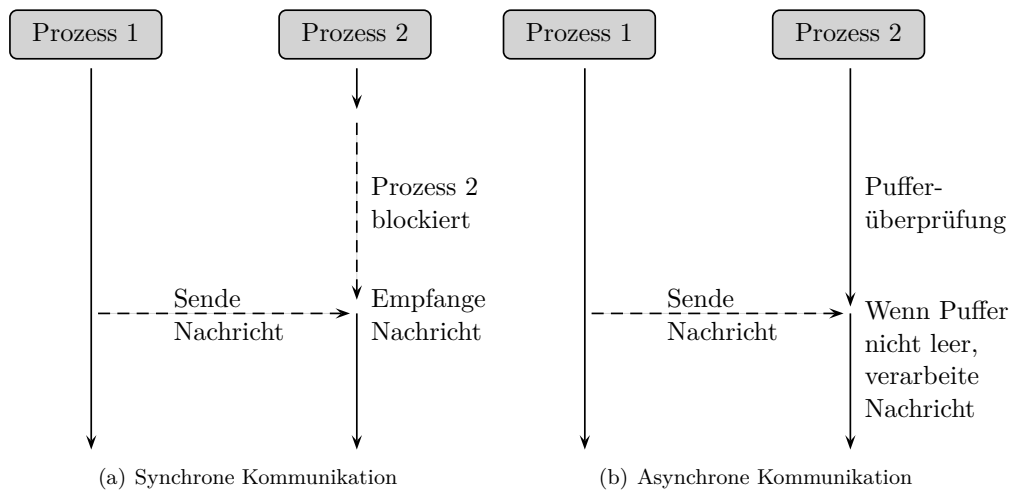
Prozess 1

Prozess 2

Prozess 2 blockiert

Sende Nachricht

Empfange Nachricht

(a) Synchrone Kommunikation

Prozess 1

Prozess 2

Pufferüberprüfung

Sende Nachricht

Wenn Puffer nicht leer, verarbeite Nachricht

(b) Asynchrone Kommunikation